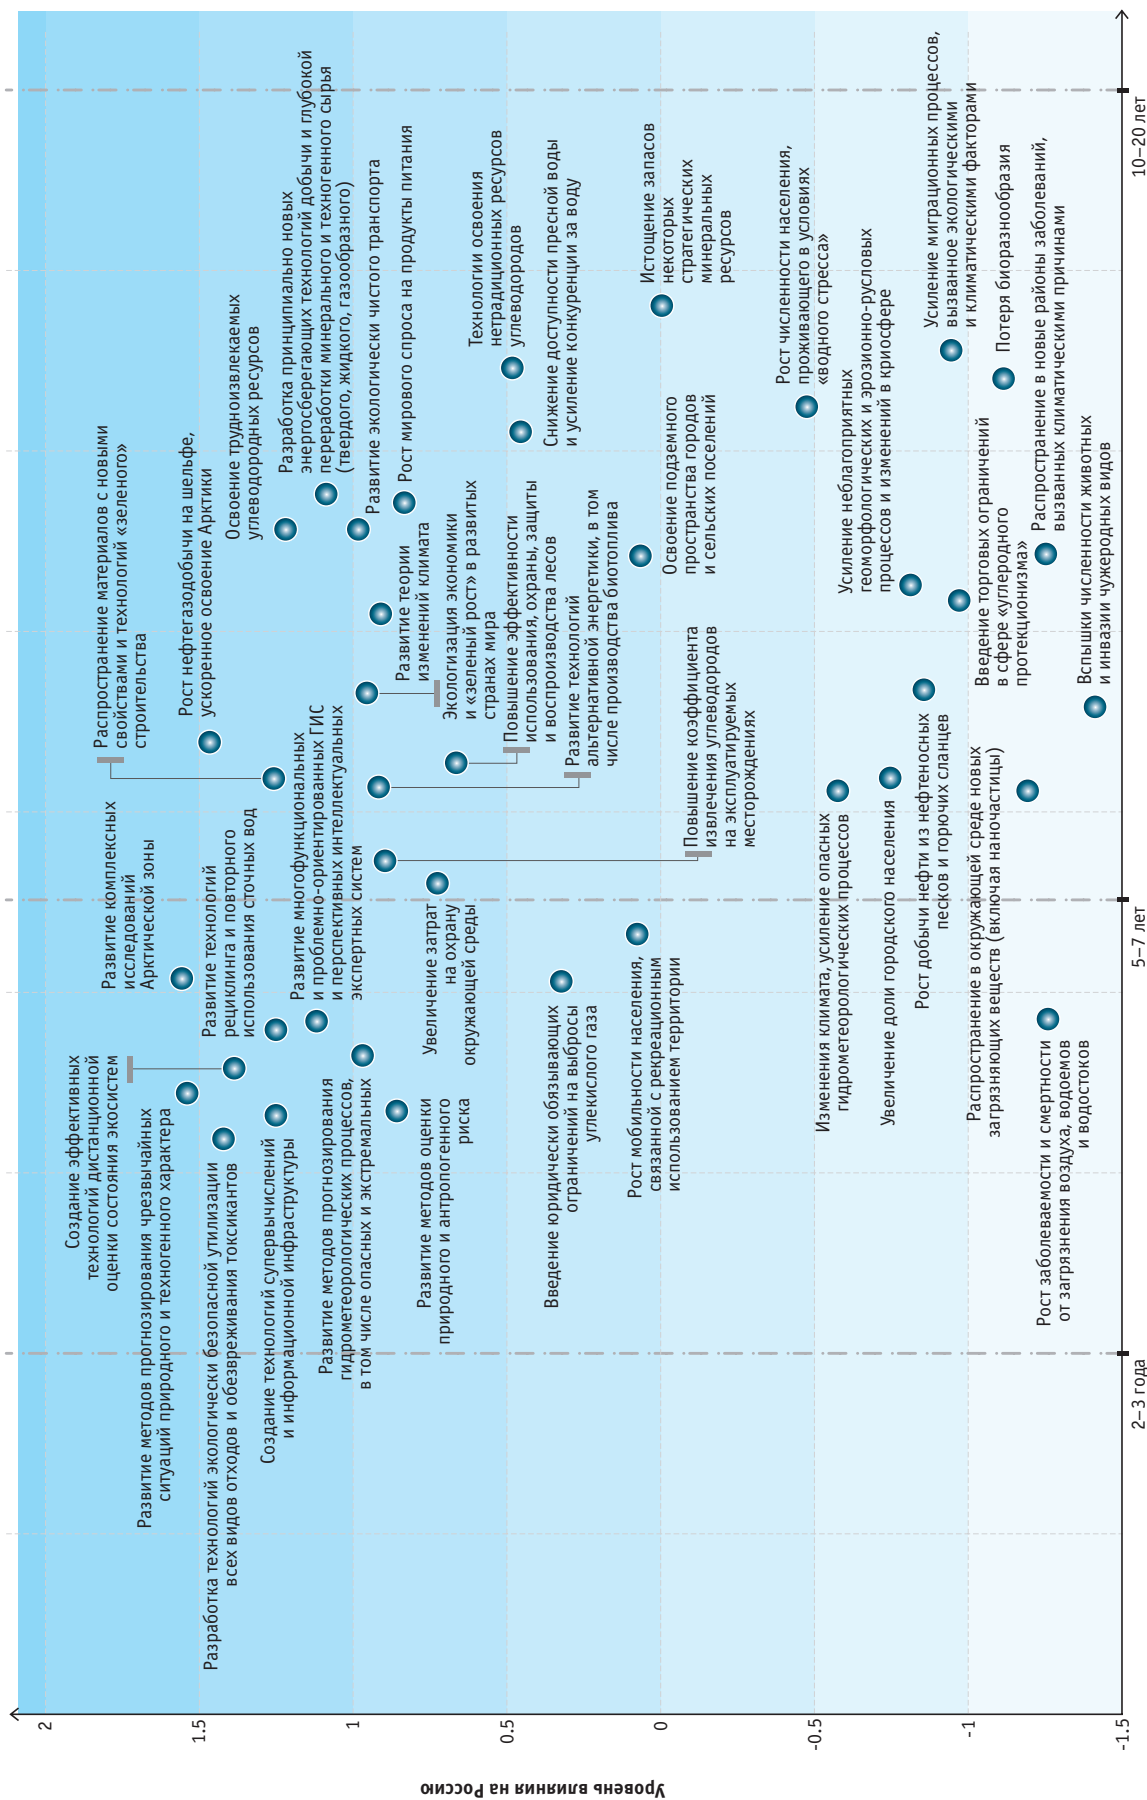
Уровень влияния на Россию

2
1.5
1
0.5
0
-0.5
-1
-1.5

2–3 года
5–7 лет
10–20 лет

Разработка технологий экологически безопасной утилизации всех видов отходов и обезвреживания токсикантов

Развитие методов прогнозирования чрезвычайных ситуаций природного и техногенного характера

Создание эффективных технологий дистанционной оценки состояния экосистем

Создание технологий суперывычислений и информационной инфраструктуры

Развитие методов прогнозирования гидрометеорологических процессов, в том числе опасных и экстремальных

Развитие методов оценки природного и антропогенного риска

Развитие технологий рециклинга и повторного использования сточных вод

Развитие комплексных исследований Арктической зоны

Развитие многофункциональных и проблемно-ориентированных ГИС и перспективных интеллектуальных экспертных систем

Увеличение затрат на охрану окружающей среды

Введение юридически обязывающих ограничений на выбросы углекислого газа

Рост мобильности населения, связанной с рекреационным использованием территорий

Распространение материалов с новыми свойствами и технологий «зеленого» строительства

Рост нефтегазодобычи на шельфе, ускоренное освоение Арктики

Освоение трудноизвлекаемых углеводородных ресурсов

Разработка принципиально новых энергосберегающих технологий добычи и глубокой переработки минерального и техногенного сырья (твердого, жидкого, газообразного)

Развитие экологически чистого транспорта

Рост мирового спроса на продукты питания

Развитие теории изменений климата

Экологизация экономики и «зеленый рост» в развитых странах мира

Повышение эффективности использования, охраны, защиты и воспроизводства лесов

Развитие технологий альтернативной энергетики, в том числе производства биотоплива

Технологии освоения нетрадиционных ресурсов углеводородов

Снижение доступности пресной воды и усиление конкуренции за воду

Повышение коэффициента извлечения углеводородов на эксплуатируемых месторождениях

Освоение подземного пространства городов и сельских поселений

Истощение запасов некоторых стратегических минеральных ресурсов

Изменения климата, усиление опасных гидрометеорологических процессов

Увеличение доли городского населения

Рост численности населения, проживающего в условиях «водного стресса»

Усиление неблагоприятных геоморфологических и эрозионно-русловых процессов и изменений в криосфере

Рост добычи нефти из нефтеносных песков и горючих сланцев

Распространение в окружающей среде новых загрязняющих веществ (включая наночастицы)

Введение торговых ограничений в сфере «углеродного протекционизма»

Усиление миграционных процессов, вызванное экологическими и климатическими факторами

Потеря биоразнообразия

Распространение в новые районы заболеваний, вызванных климатическими причинами

Вспышки численности животных и инвазии чужеродных видов

Рост заболеваемости и смертности от загрязнения воздуха, водоемов и водостоков